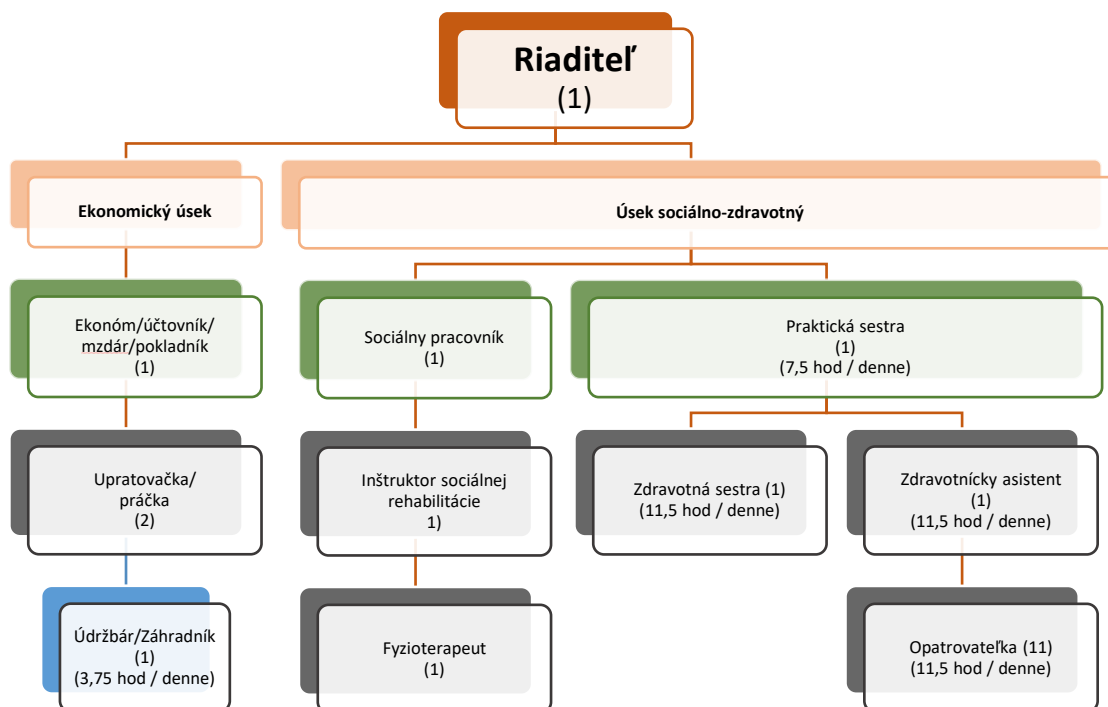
Riaditeľ
(1)

Ekonomický úsek

Úsek sociálno-zdravotný

Ekonóm/účtovník/
mzdár/pokladník
(1)

Sociálny pracovník
(1)

Praktická sestra
(1)
(7,5 hod / denne)

Upratovačka/
práčka
(2)

Inštruktor sociálnej
rehabilitácie
1)

Zdravotná sestra (1)
(11,5 hod / denne)

Zdravotnícky asistent
(1)
(11,5 hod / denne)

Údržbár/Záhradník
(1)
(3,75 hod / denne)

Fyzioterapeut
(1)

Opatrovateľka (11)
(11,5 hod / denne)